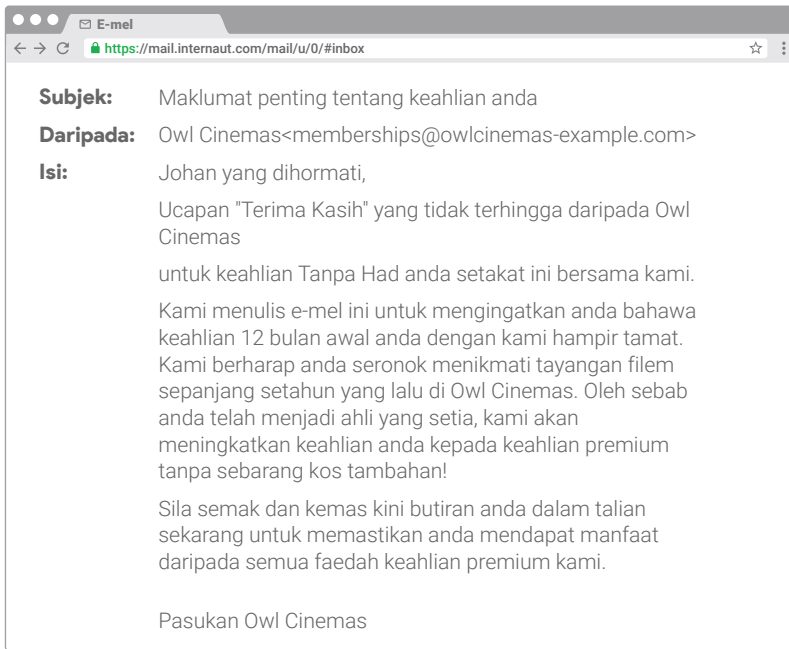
E-mel

https://mail.internaut.com/mail/u/0/#inbox

Subjek: Maklumat penting tentang keahlian anda

Daripada: Owl Cinemas<memberships@owlcinemas-example.com>

Isi: Johan yang dihormati,

Ucapan "Terima Kasih" yang tidak terhingga daripada Owl Cinemas

untuk keahlian Tanpa Had anda setakat ini bersama kami.

Kami menulis e-mel ini untuk mengingatkan anda bahawa keahlian 12 bulan awal anda dengan kami hampir tamat. Kami berharap anda seronok menikmati tayangan filem sepanjang setahun yang lalu di Owl Cinemas. Oleh sebab anda telah menjadi ahli yang setia, kami akan meningkatkan keahlian anda kepada keahlian premium tanpa sebarang kos tambahan!

Sila semak dan kemas kini butiran anda dalam talian sekarang untuk memastikan anda mendapat manfaat daripada semua faedah keahlian premium kami.

Pasukan Owl Cinemas